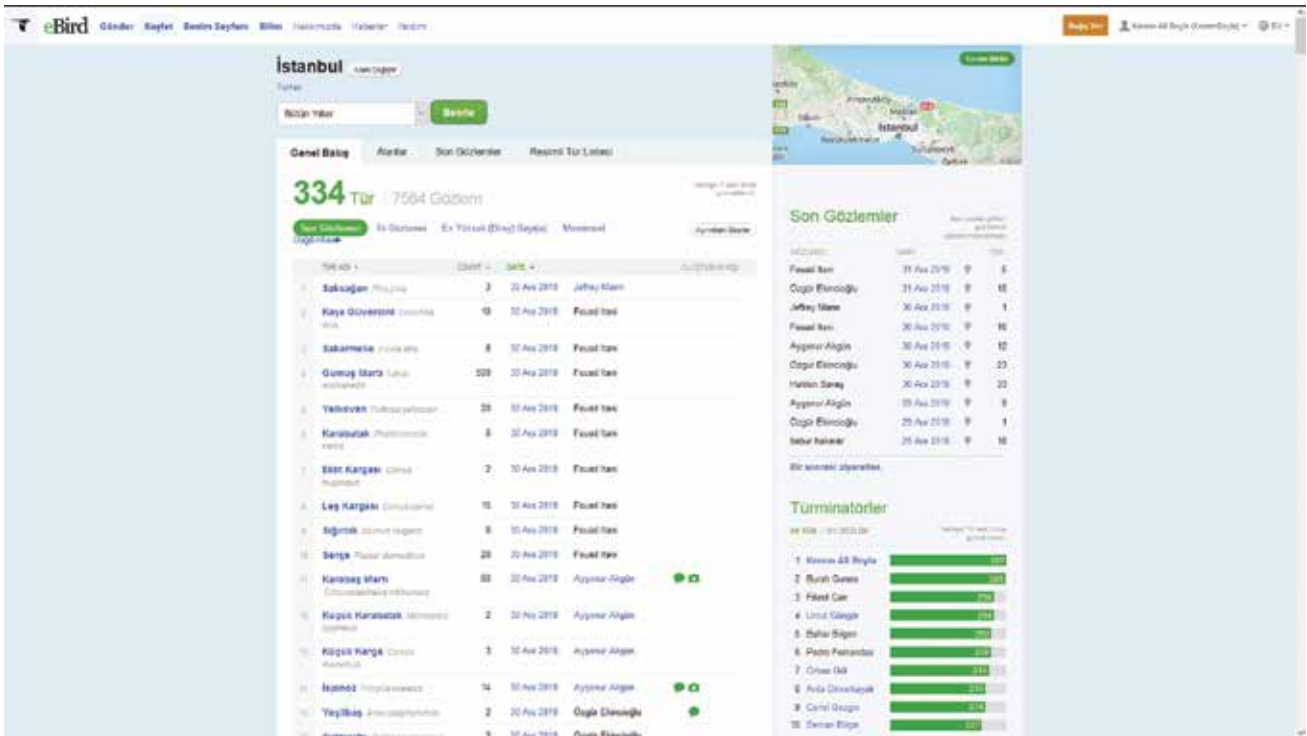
eBird Gönder Keşfet Benim Sayfam Bilim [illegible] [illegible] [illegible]

İstanbul

Bütün Yıllar

Seçin

Genel Bakış Alanlar Son Gözlemler Resimli Tür Listesi

334 Tür 7564 Gözlem

Son Gözlemler İlk Gözlemler En Yüksek (Birey) Sayısı Mevsimsel

| Tür adı | Sayı | Tarih | |
|---|---|---|---|
| Saksağan | 2 | 30 Ara 2018 | Jeffrey Mann |
| Kaya Güvercini | 18 | 30 Ara 2018 | Fouad Itani |
| Sakarmeke | 8 | 30 Ara 2018 | Fouad Itani |
| Gümüş Martı | 500 | 30 Ara 2018 | Fouad Itani |
| Yelkovan | 20 | 30 Ara 2018 | Fouad Itani |
| Karabatak | 5 | 30 Ara 2018 | Fouad Itani |
| Leş Kargası | 15 | 30 Ara 2018 | Fouad Itani |
| Sığırcık | 6 | 30 Ara 2018 | Fouad Itani |
| Serçe | 20 | 30 Ara 2018 | Fouad Itani |
| Karabaş Martı | 80 | 30 Ara 2018 | Ayşenur Akgün |
| Küçük Karabatak | 2 | 30 Ara 2018 | Ayşenur Akgün |
| Küçük Karga | 3 | 30 Ara 2018 | Ayşenur Akgün |
| İspinoz | 14 | 30 Ara 2018 | Ayşenur Akgün |
| Yeşilbaş | 2 | 30 Ara 2018 | Özgür Ekincioğlu |

İstanbul

Son Gözlemler

| | | |
|---|---|---|
| Fouad Itani | 31 Ara 2018 | 5 |
| Özgür Ekincioğlu | 31 Ara 2018 | 16 |
| Jeffrey Mann | 30 Ara 2018 | 1 |
| Fouad Itani | 30 Ara 2018 | 16 |
| Ayşenur Akgün | 30 Ara 2018 | 12 |
| Özgür Ekincioğlu | 30 Ara 2018 | 23 |
| Haldun Saraç | 30 Ara 2018 | 23 |
| Ayşenur Akgün | 29 Ara 2018 | 8 |
| Özgür Ekincioğlu | 29 Ara 2018 | 1 |
| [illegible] | 29 Ara 2018 | 16 |

Türminatörler

1 Kerem Ali Boyla
2 Burak Gunes
3 Fikret Can
4 Umut Gürgör
5 Bahar Bilgen
6 Pedro Fernandes
7 Orhan Gül
8 Arda Cömertpay
9 Cemil Gezgin
10 Serkan Bilge